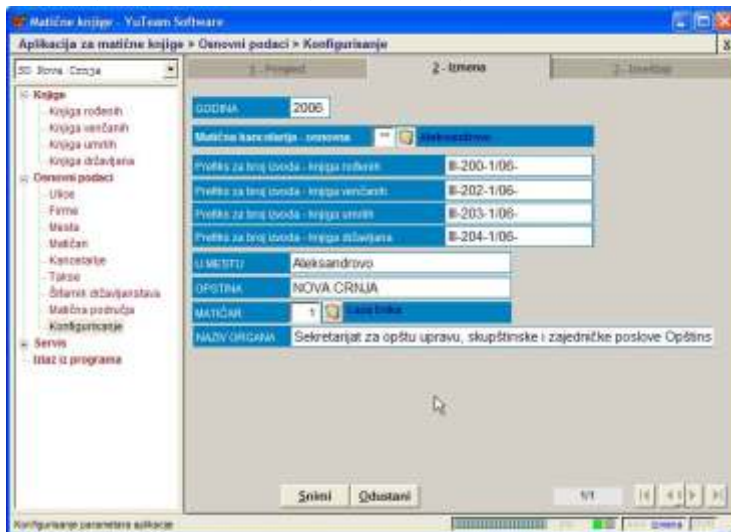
Matične knjige - YuTeam Software

Aplikacija za matične knjige > Osnovni podaci > Konfigurisanje

30 Nova Crnja

Knjige
Knjiga rođenih
Knjiga venčanih
Knjiga umrlih
Knjiga državljana
Osnovni podaci
Ulice
Firme
Mesta
Matičari
Kancelarije
Takse
Štamnje državljanstava
Matična područja
Konfigurisanje
Servis
Izlaz iz programa

1 - Pregled

2 - Izmena

3 - Izveštaji

GODINA 2006

Matična kancelarija - osnovna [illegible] Aleksandrovo

Prefiks za broj izvoda - knjiga rođenih III-200-1/06-

Prefiks za broj izvoda - knjiga venčanih III-202-1/06-

Prefiks za broj izvoda - knjiga umrlih III-203-1/06-

Prefiks za broj izvoda - knjiga državljana III-204-1/06-

U MESTU Aleksandrovo

OPŠTINA NOVA CRNJA

MATIČAR 1 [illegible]

NAZIV ORGANA Sekretarijat za opštu upravu, skupštinske i zajedničke poslove Opštins

Snimi Odustani

1/1

Konfigurisanje parametara aplikacije

Izmena